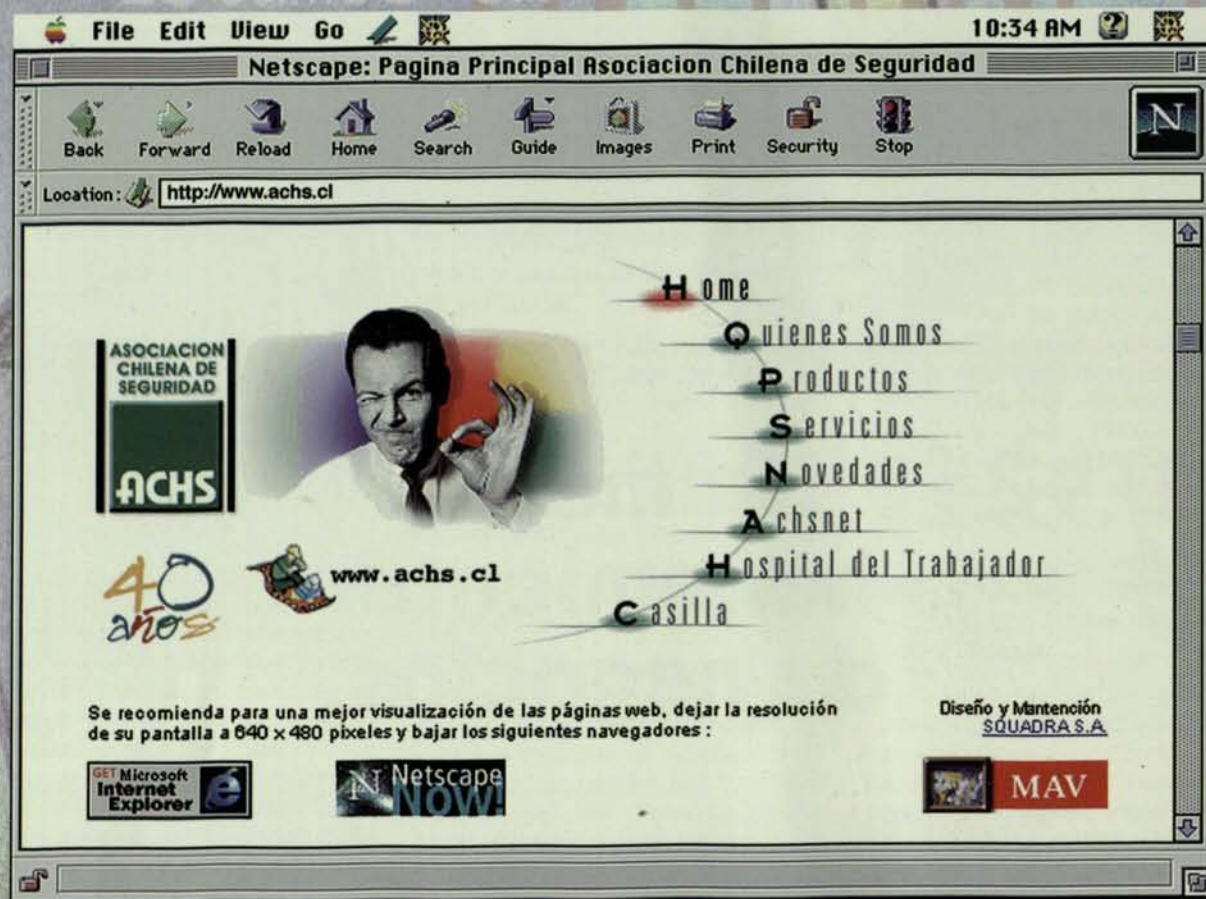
File Edit View Go 10:34 AM

Netscape: Pagina Principal Asociacion Chilena de Seguridad

Back Forward Reload Home Search Guide Images Print Security Stop

N

Location: http://www.achs.cl

ASOCIACION CHILENA DE SEGURIDAD

ACHS

40 años

www.achs.cl

Home
Quienes Somos
Productos
Servicios
Novedades
Achsnet
Hospital del Trabajador
Casilla

Se recomienda para una mejor visualización de las páginas web, dejar la resolución de su pantalla a 640 x 480 pixeles y bajar los siguientes navegadores :

Diseño y Mantención
SQUADRA S.A.

GET Microsoft Internet Explorer

N Netscape Now!

MAV